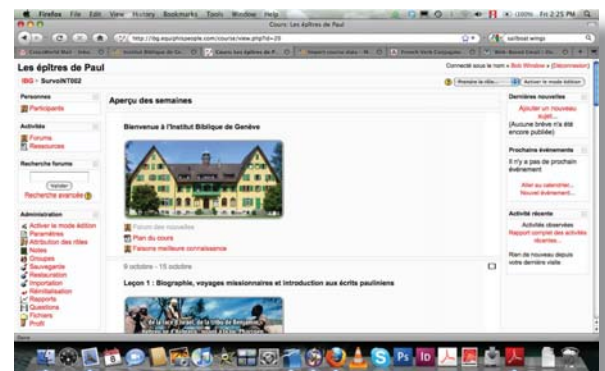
Firefox File Edit View History Bookmarks Tools Window Help

Cours: Les épîtres de Paul

http://ibg.equipthepeople.com/course/view.php?id=20

sailboat wings

Les épîtres de Paul

IBG ▸ SurvolNT002

Connecté sous le nom « Bob Winslow » (Déconnexion)

Prendre le rôle...

Activer le mode édition

Personnes

Participants

Activités

Forums

Ressources

Recherche forums

Valider

Recherche avancée

Administration

Activer le mode édition

Paramètres

Attribution des rôles

Notes

Groupes

Sauvegarde

Restauration

Importation

Réinitialisation

Rapports

Questions

Fichiers

Profil

Aperçu des semaines

Bienvenue à l'Institut Biblique de Genève

Forum des nouvelles

Plan du cours

Faisons meilleure connaissance

9 octobre - 15 octobre

Leçon 1 : Biographie, voyages missionnaires et introduction aux écrits pauliniens

Dernières nouvelles

Ajouter un nouveau sujet...

(Aucune brève n'a été encore publiée)

Prochains événements

Il n'y a pas de prochain événement

Aller au calendrier...

Nouvel événement...

Activité récente

Activités observées

Rapport complet des activités récentes...

Rien de nouveau depuis votre dernière visite

Done